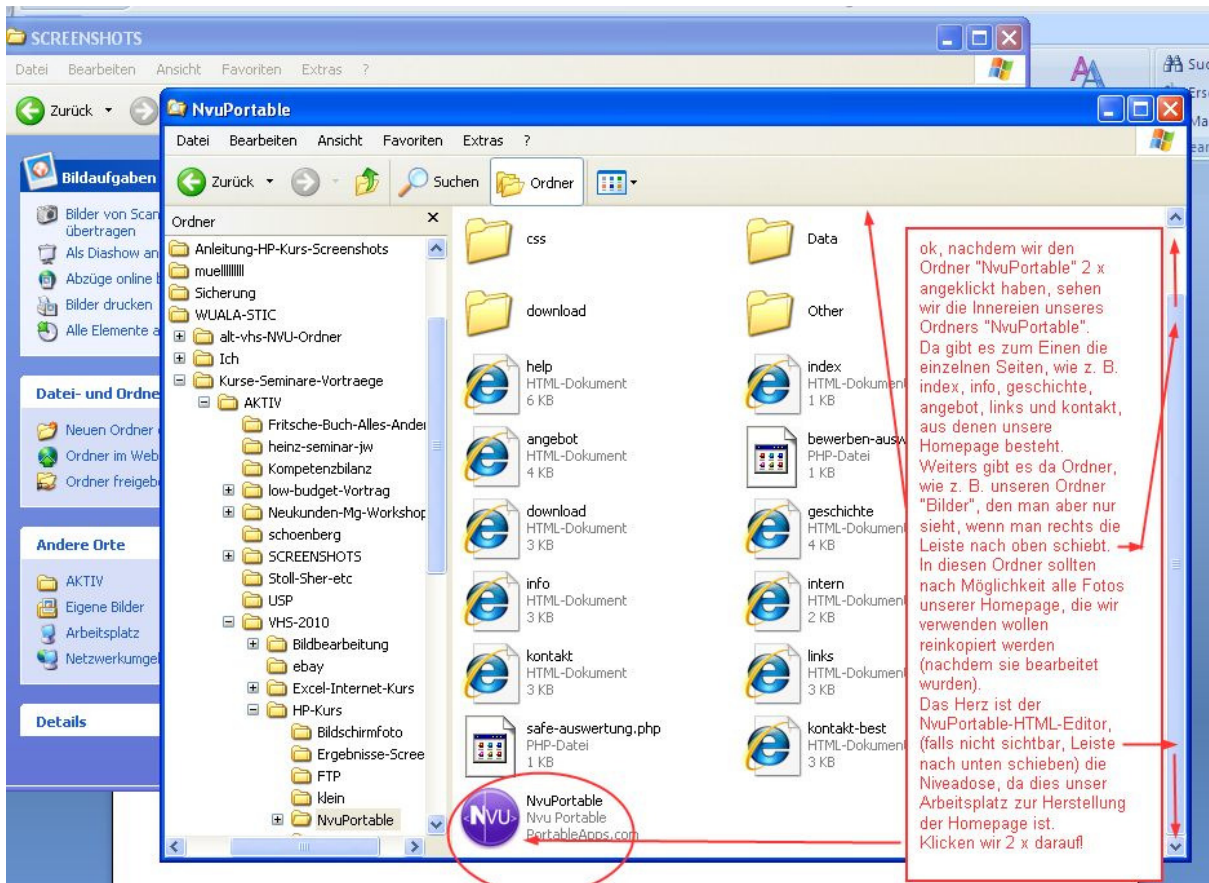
SCREENSHOTS
Datei Bearbeiten Ansicht Favoriten Extras ?
Zurück
Bildaufgaben
Bilder von Scan übertragen
Als Diashow an
Abzüge online b
Bilder drucken
Alle Elemente a
Datei- und Ordne
Neuen Ordner
Ordner im Web
Ordner freigeb
Andere Orte
AKTIV
Eigene Bilder
Arbeitsplatz
Netzwerkumgel
Details
Suc
Erse
Ma
ear

NvuPortable
Datei Bearbeiten Ansicht Favoriten Extras ?
Zurück Suchen Ordner
Ordner ×
Anleitung-HP-Kurs-Screenshots
muellllllll
Sicherung
WUALA-STIC
alt-vhs-NVU-Ordner
Ich
Kurse-Seminare-Vortraege
AKTIV
Fritsche-Buch-Alles-Ander
heinz-seminar-jw
Kompetenzbilanz
low-budget-Vortrag
Neukunden-Mg-Workshop
schoenberg
SCREENSHOTS
Stoll-Sher-etc
USP
VHS-2010
Bildbearbeitung
ebay
Excel-Internet-Kurs
HP-Kurs
Bildschirmfoto
Ergebnisse-Scree
FTP
klein
NvuPortable

css
Data
download
Other
help
HTML-Dokument
6 KB
index
HTML-Dokument
1 KB
angebot
HTML-Dokument
4 KB
bewerben-ausw
PHP-Datei
1 KB
download
HTML-Dokument
3 KB
geschichte
HTML-Dokument
4 KB
info
HTML-Dokument
3 KB
intern
HTML-Dokument
2 KB
kontakt
HTML-Dokument
3 KB
links
HTML-Dokument
3 KB
safe-auswertung.php
PHP-Datei
1 KB
kontakt-best
HTML-Dokument
3 KB
NvuPortable
Nvu Portable
PortableApps.com

ok, nachdem wir den Ordner "NvuPortable" 2 x angeklickt haben, sehen wir die Innereien unseres Ordners "NvuPortable". Da gibt es zum Einen die einzelnen Seiten, wie z. B. index, info, geschichte, angebot, links und kontakt, aus denen unsere Homepage besteht. Weiters gibt es da Ordner, wie z. B. unseren Ordner "Bilder", den man aber nur sieht, wenn man rechts die Leiste nach oben schiebt. In diesen Ordner sollten nach Möglichkeit alle Fotos unserer Homepage, die wir verwenden wollen reinkopiert werden (nachdem sie bearbeitet wurden). Das Herz ist der NvuPortable-HTML-Editor, (falls nicht sichtbar, Leiste nach unten schieben) die Niveadose, da dies unser Arbeitsplatz zur Herstellung der Homepage ist. Klicken wir 2 x darauf!